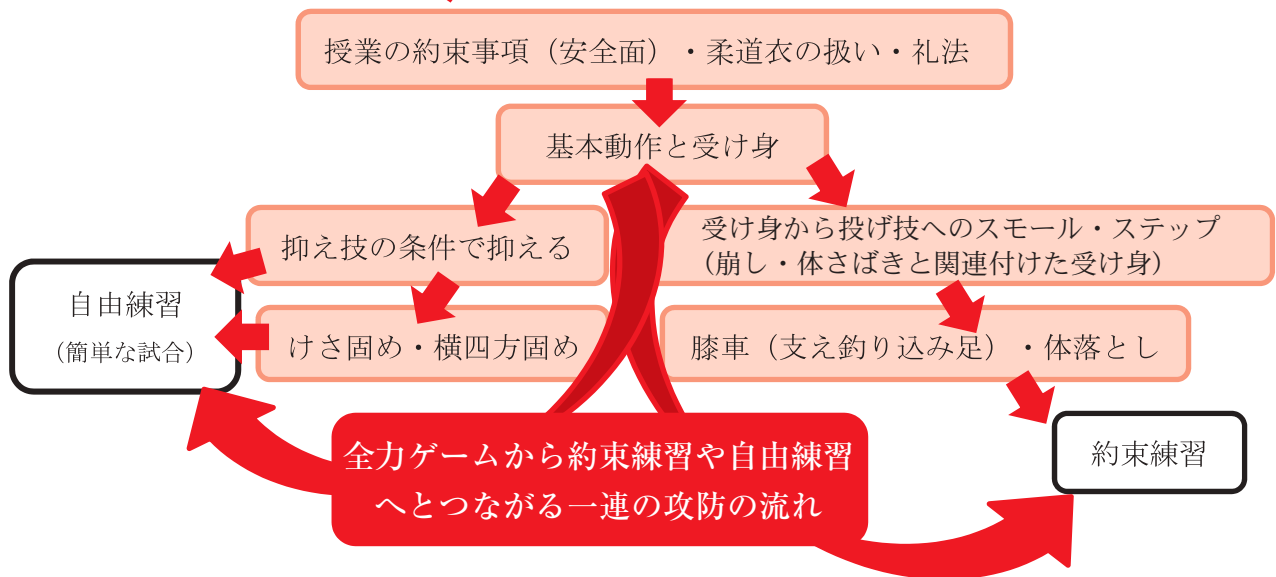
授業の約束事項（安全面）・柔道衣の扱い・礼法

基本動作と受け身

抑え技の条件で抑える

受け身から投げ技へのスモール・ステップ（崩し・体さばきと関連付けた受け身）

自由練習
（簡単な試合）

けさ固め・横四方固め

膝車（支え釣り込み足）・体落とし

全力ゲームから約束練習や自由練習へとつながる一連の攻防の流れ

約束練習